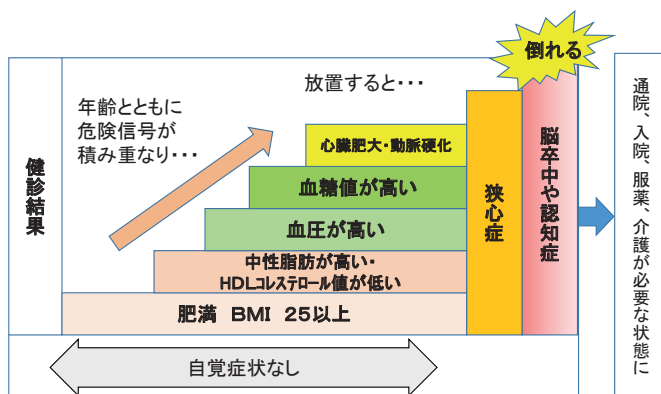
倒れる

健診結果

年齢とともに危険信号が積み重なり・・・

放置すると・・・

心臓肥大・動脈硬化

血糖値が高い

血圧が高い

中性脂肪が高い・HDLコレステロール値が低い

肥満　BMI　25以上

狭心症

脳卒中や認知症

自覚症状なし

通院、入院、服薬、介護が必要な状態に